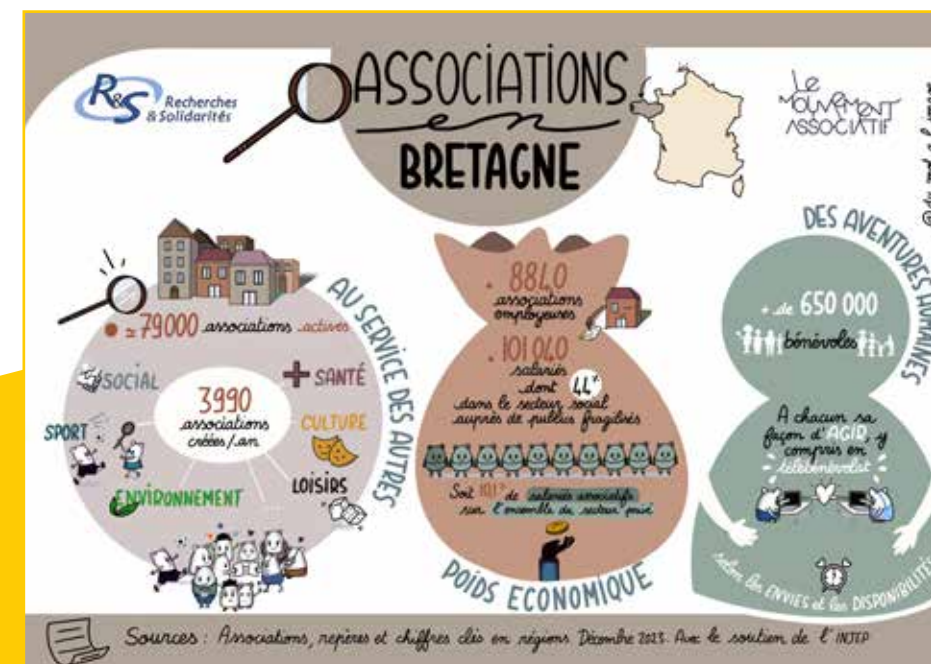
R&S Recherches & Solidarités

ASSOCIATIONS en BRETAGNE

LE MOUVEMENT ASSOCIATIF

AU SERVICE DES AUTRES

≈ 79 000 associations actives

3990 associations créées / an

SOCIAL
SANTÉ
SPORT
CULTURE
LOISIRS
ENVIRONNEMENT

8840 associations employeuses

101 040 salariés dont 44% dans le secteur social auprès de publics fragilisés

Soit 10,1% de salariés associatifs sur l'ensemble du secteur privé

POIDS ECONOMIQUE

DES AVENTURES HUMAINES

+ de 650 000 bénévoles

A chacun sa façon d'AGIR, y compris en télébénévolat

selon les ENVIES et les DISPONIBILITÉS

Sources : Associations, repères et chiffres clés en régions Décembre 2023. Avec le soutien de l'INJEP